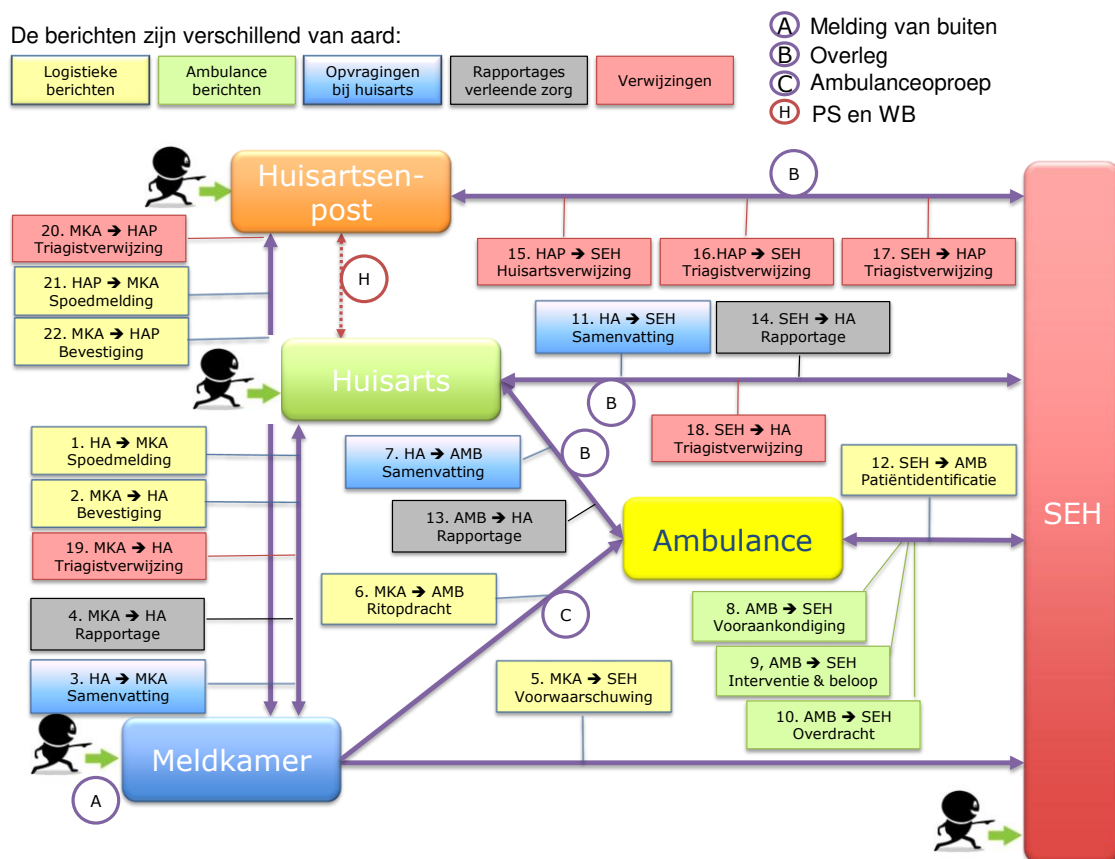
De berichten zijn verschillend van aard:

Logistieke berichten | Ambulance berichten | Opvragingen bij huisarts | Rapportages verleende zorg | Verwijzingen

A Melding van buiten
B Overleg
C Ambulanceoproep
H PS en WB

Huisartsenpost

B

20. MKA ➔ HAP Triagistverwijzing

21. HAP ➔ MKA Spoedmelding

22. MKA ➔ HAP Bevestiging

H

15. HAP ➔ SEH Huisartsverwijzing

16.HAP ➔ SEH Triagistverwijzing

17. SEH ➔ HAP Triagistverwijzing

11. HA ➔ SEH Samenvatting

14. SEH ➔ HA Rapportage

Huisarts

B

18. SEH ➔ HA Triagistverwijzing

1. HA ➔ MKA Spoedmelding

7. HA ➔ AMB Samenvatting

B

12. SEH ➔ AMB Patiëntidentificatie

2. MKA ➔ HA Bevestiging

13. AMB ➔ HA Rapportage

Ambulance

SEH

19. MKA ➔ HA Triagistverwijzing

6. MKA ➔ AMB Ritopdracht

C

8. AMB ➔ SEH Vooraankondiging

4. MKA ➔ HA Rapportage

9, AMB ➔ SEH Interventie & beloop

3. HA ➔ MKA Samenvatting

5. MKA ➔ SEH Voorwaarschuwing

10. AMB ➔ SEH Overdracht

Meldkamer

A